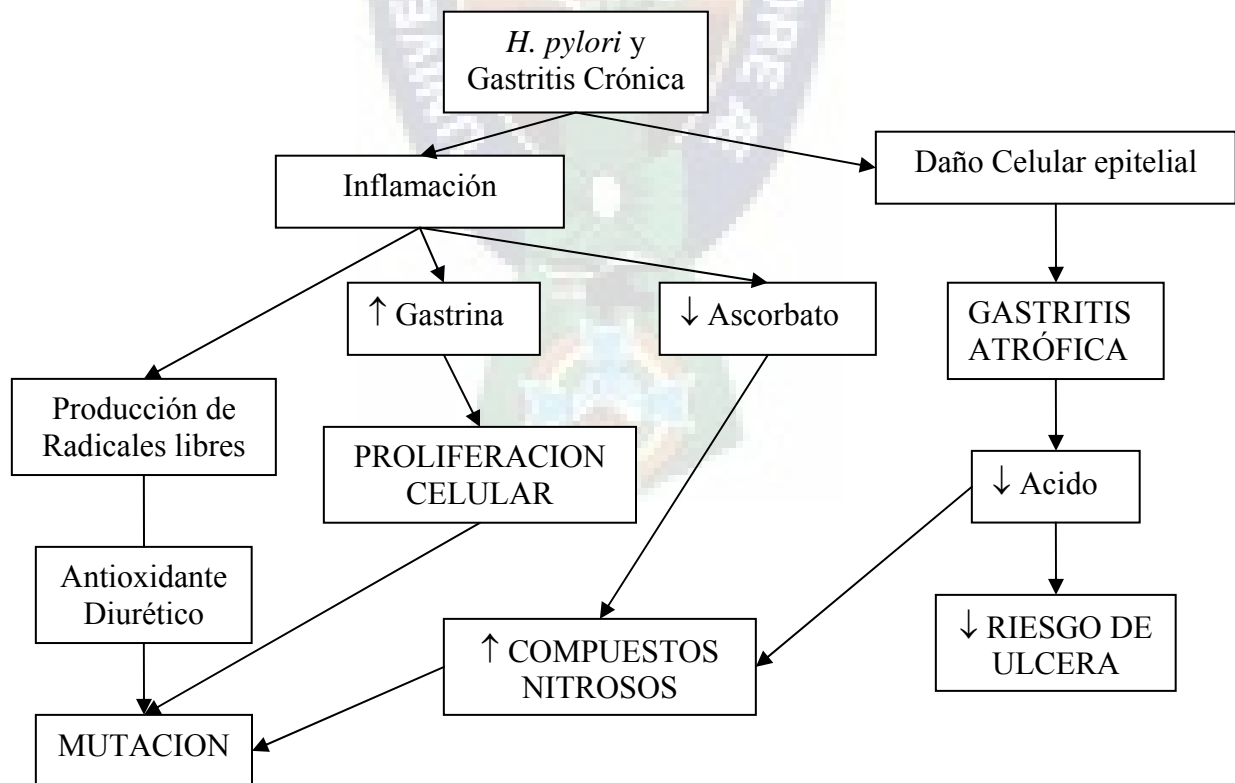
H. pylori y Gastritis Crónica

Inflamación

Daño Celular epitelial

↑ Gastrina

↓ Ascorbato

GASTRITIS ATRÓFICA

Producción de Radicales libres

PROLIFERACION CELULAR

↓ Acido

Antioxidante Diurético

↑ COMPUESTOS NITROSOS

↓ RIESGO DE ULCERA

MUTACION